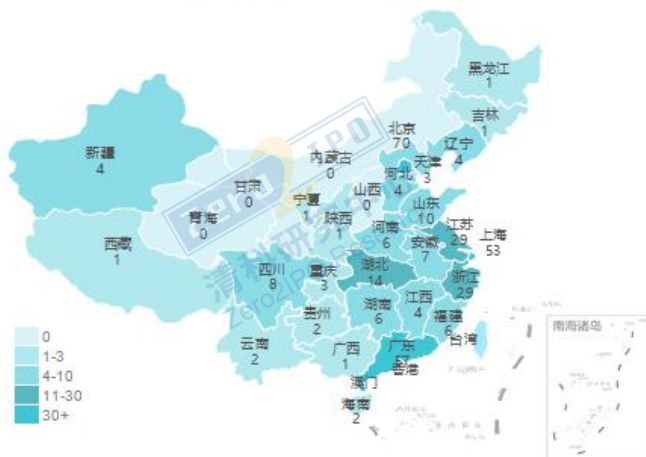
黑龙江
1
吉林
1
辽宁
4
北京
70
内蒙古
0
天津
3
河北
4
新疆
4
甘肃
0
宁夏
1
山西
0
山东
10
青海
0
陕西
1
河南
6
江苏
29
上海
53
西藏
1
安徽
7
四川
8
重庆
3
湖北
14
浙江
29
贵州
2
湖南
6
江西
4
福建
6
云南
2
广西
1
广东
57
台湾
香港
澳门
海南
2
南海诸岛
0
1-3
4-10
11-30
30+
zero2IPO
清科研究中心
Zero2IPO Research